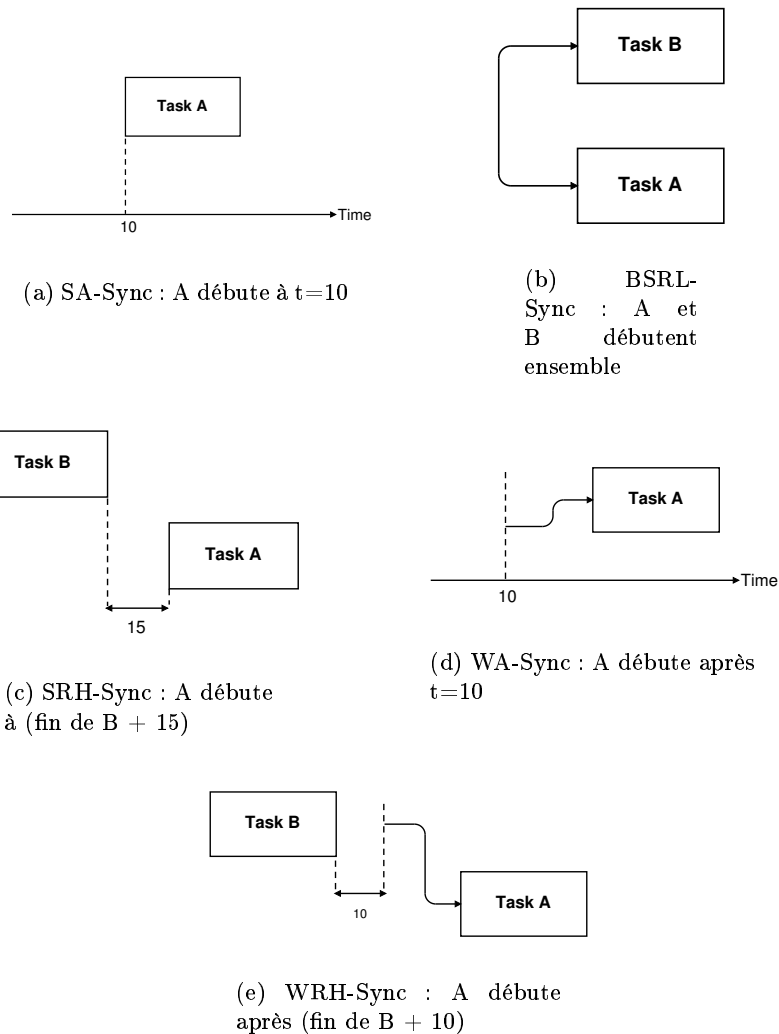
Task A

10

Time

(a) SA-Sync : A débute à t=10

Task B

Task A

(b) BSRL-Sync : A et B débutent ensemble

Task B

Task A

15

(c) SRH-Sync : A débute à (fin de B + 15)

Task A

10

Time

(d) WA-Sync : A débute après t=10

Task B

10

Task A

(e) WRH-Sync : A débute après (fin de B + 10)